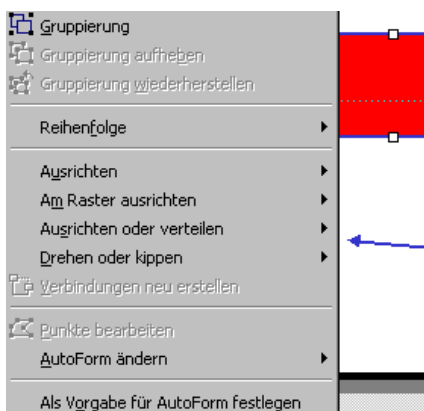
Gruppierung
Gruppierung aufheben
Gruppierung wiederherstellen

Reihenfolge

Ausrichten
Am Raster ausrichten
Ausrichten oder verteilen
Drehen oder kippen
Verbindungen neu erstellen

Punkte bearbeiten
AutoForm ändern

Als Vorgabe für AutoForm festlegen